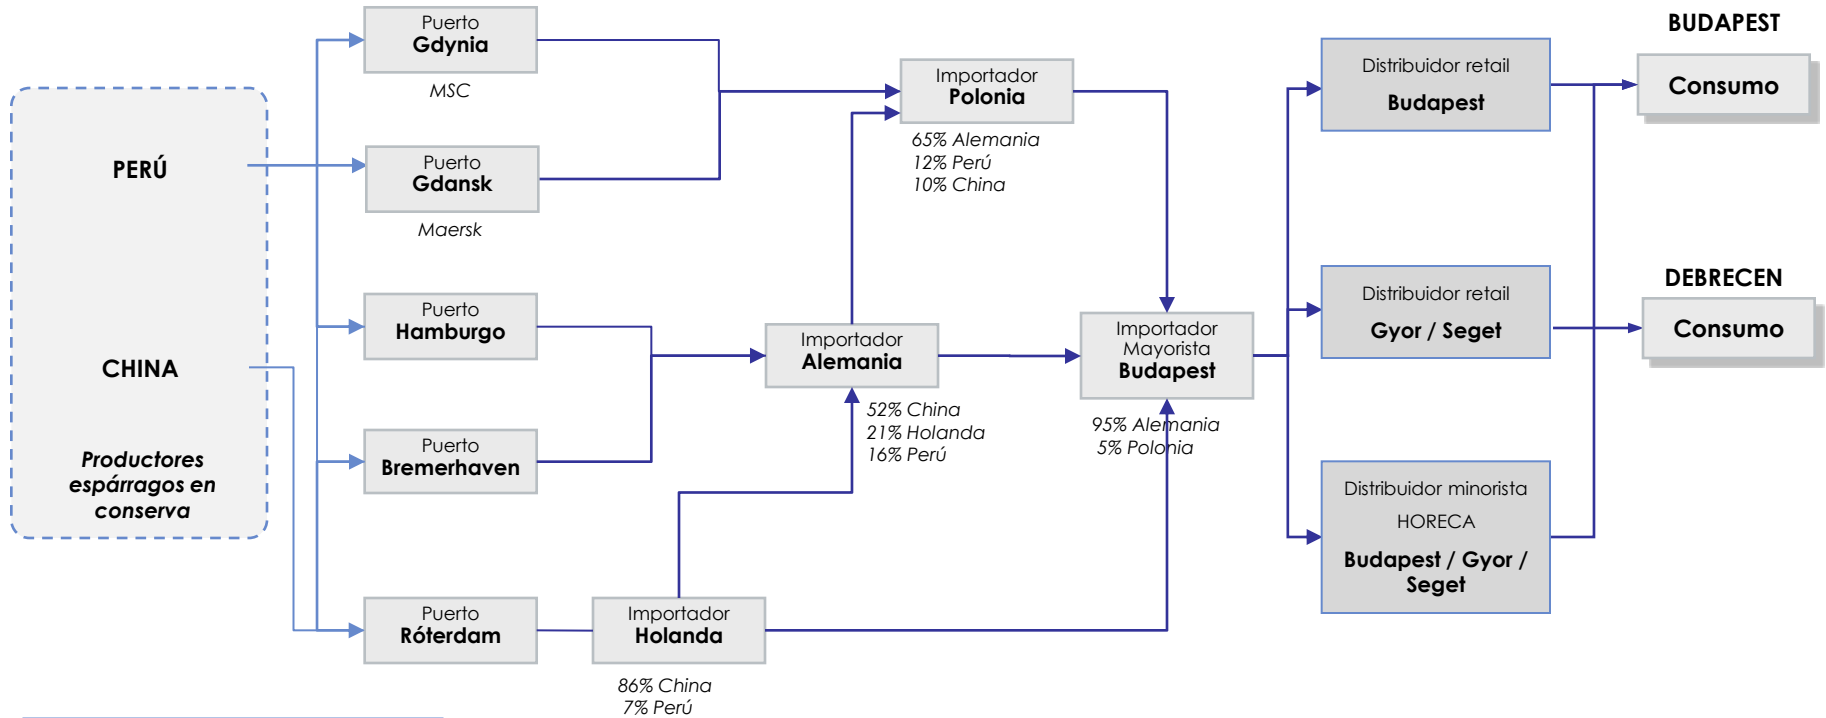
PERÚ

CHINA

Productores espárragos en conserva

Puerto
Gdynia

MSC

Puerto
Gdansk

Maersk

Puerto
Hamburgo

Puerto
Bremerhaven

Puerto
Róterdam

Importador
Polonia

65% Alemania
12% Perú
10% China

Importador
Alemania

52% China
21% Holanda
16% Perú

Importador
Holanda

86% China
7% Perú

Importador
Mayorista
Budapest

95% Alemania
5% Polonia

Distribuidor retail
Budapest

Distribuidor retail
Gyor / Seget

Distribuidor minorista
HORECA
Budapest / Gyor / Seget

BUDAPEST

Consumo

DEBRECEN

Consumo